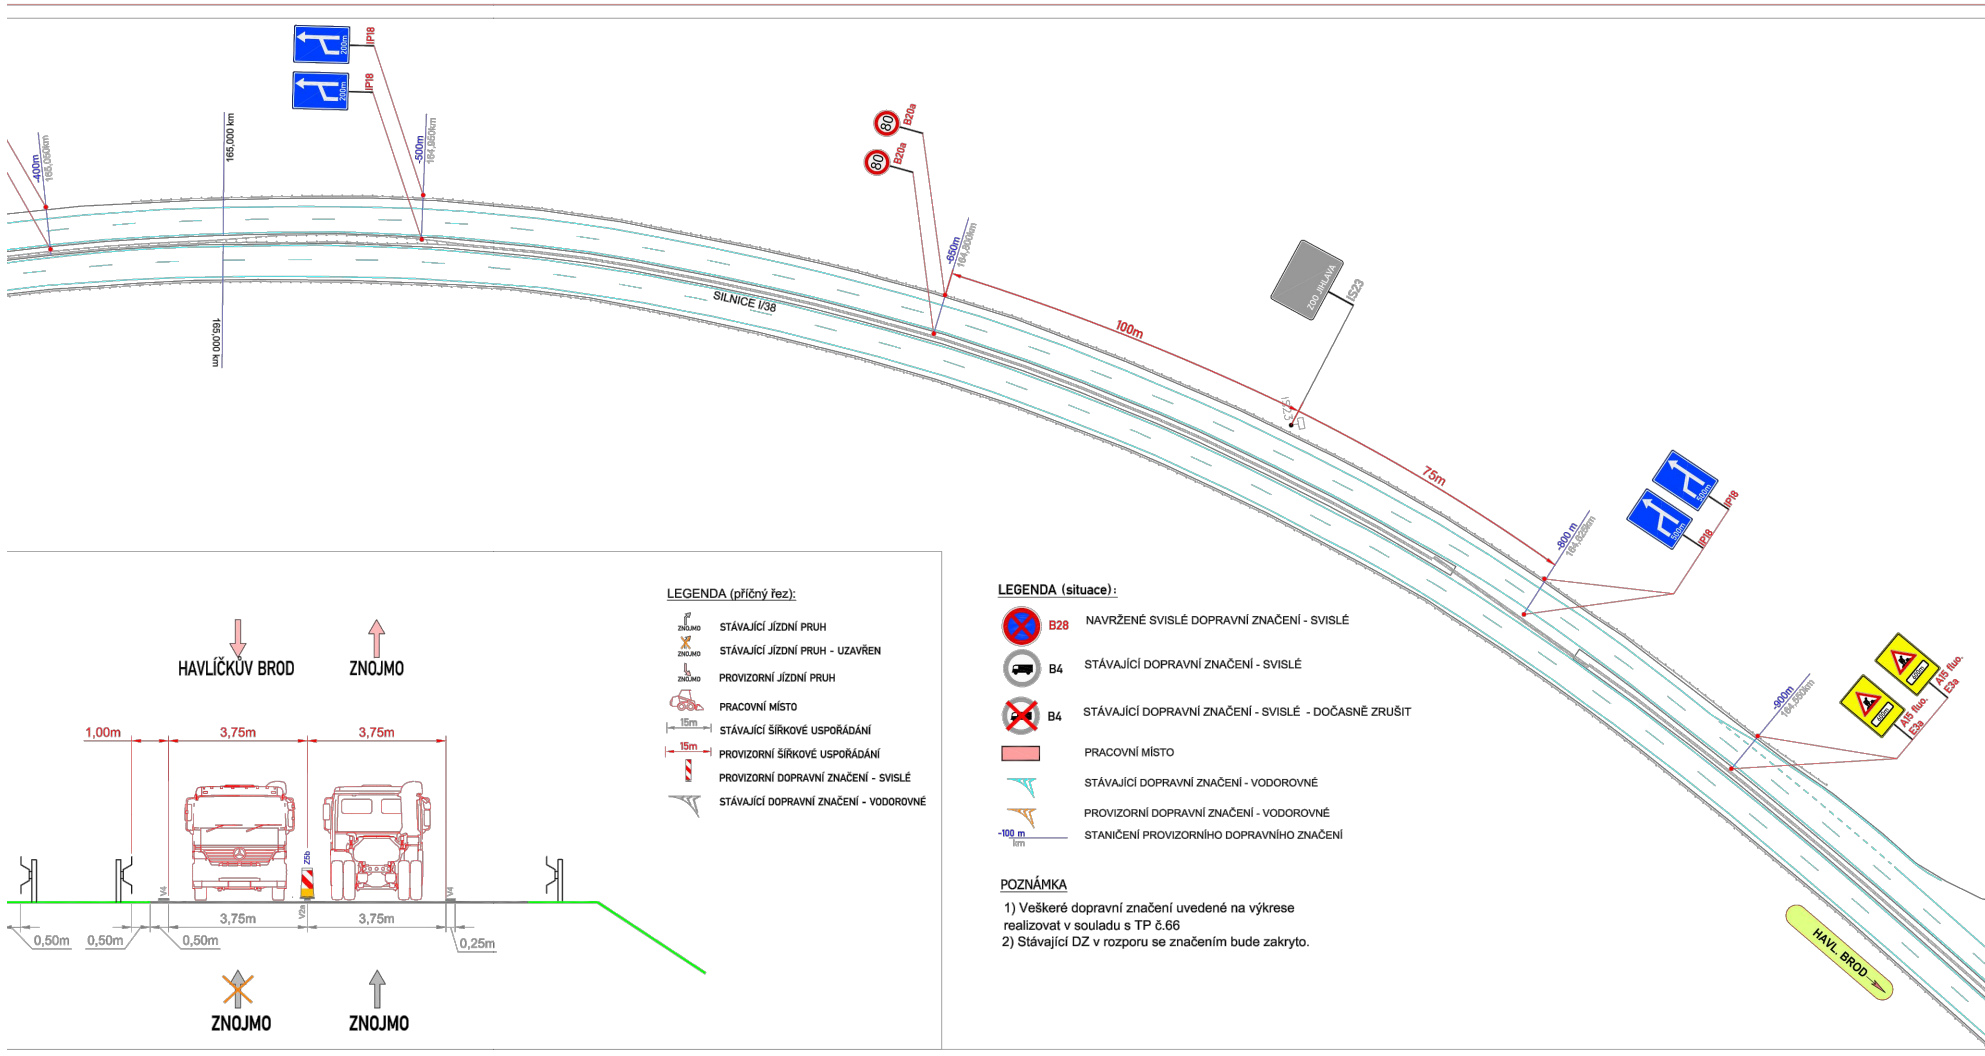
200m IP18
200m IP18
-400m 165,050km
165,000 km
-500m 164,950km
165,000 km
80 B20a
80 B20a
-650m 164,800km
SILNICE I/38
100m
ZOO JIHLAVA IS23
IS23
75m
-800 m 164,625km
500m IP18
500m IP18
-900m 164,550km
A15 fluo. E3a
A15 fluo. E3a
HAVL. BROD

LEGENDA (příčný řez):
ZNOJMO STÁVAJÍCÍ JÍZDNÍ PRUH
ZNOJMO STÁVAJÍCÍ JÍZDNÍ PRUH - UZAVŘEN
ZNOJMO PROVIZORNÍ JÍZDNÍ PRUH
PRACOVNÍ MÍSTO
15m STÁVAJÍCÍ ŠÍŘKOVÉ USPOŘÁDÁNÍ
15m PROVIZORNÍ ŠÍŘKOVÉ USPOŘÁDÁNÍ
PROVIZORNÍ DOPRAVNÍ ZNAČENÍ - SVISLÉ
STÁVAJÍCÍ DOPRAVNÍ ZNAČENÍ - VODOROVNÉ

HAVLÍČKŮV BROD
ZNOJMO
1,00m
3,75m
3,75m
Z5b
V4
V4
V2a
3,75m
3,75m
0,50m
0,50m
0,50m
0,25m
ZNOJMO
ZNOJMO

LEGENDA (situace):
B28 NAVRŽENÉ SVISLÉ DOPRAVNÍ ZNAČENÍ - SVISLÉ
B4 STÁVAJÍCÍ DOPRAVNÍ ZNAČENÍ - SVISLÉ
B4 STÁVAJÍCÍ DOPRAVNÍ ZNAČENÍ - SVISLÉ - DOČASNĚ ZRUŠIT
PRACOVNÍ MÍSTO
STÁVAJÍCÍ DOPRAVNÍ ZNAČENÍ - VODOROVNÉ
PROVIZORNÍ DOPRAVNÍ ZNAČENÍ - VODOROVNÉ
-100 m km STANIČENÍ PROVIZORNÍHO DOPRAVNÍHO ZNAČENÍ

POZNÁMKA
1) Veškeré dopravní značení uvedené na výkrese realizovat v souladu s TP č.66
2) Stávající DZ v rozporu se značením bude zakryto.